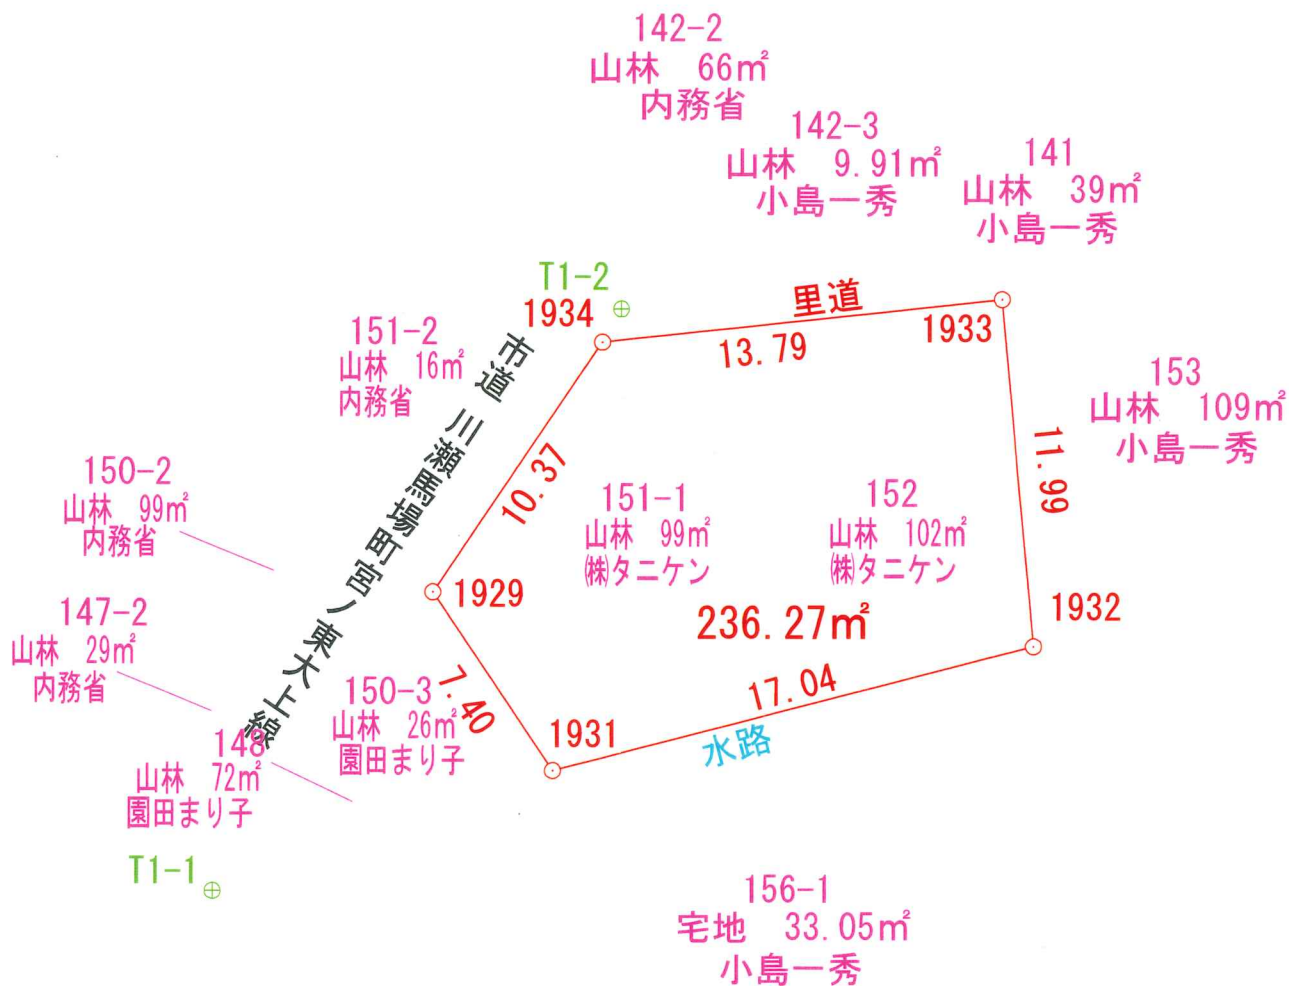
142-2
山林 66㎡
内務省

142-3
山林 9.91㎡
小島一秀

141
山林 39㎡
小島一秀

T1-2
1934

里道

1933

13.79

151-2
山林 16㎡
内務省

市道 川瀬馬場町宮ノ東大上線

153
山林 109㎡
小島一秀

11.99

10.37

150-2
山林 99㎡
内務省

151-1
山林 99㎡
㈱タニケン

152
山林 102㎡
㈱タニケン

1929

1932

236.27㎡

147-2
山林 29㎡
内務省

150-3
山林 26㎡
園田まり子

7.40

17.04

1931

水路

148
山林 72㎡
園田まり子

T1-1

156-1
宅地 33.05㎡
小島一秀